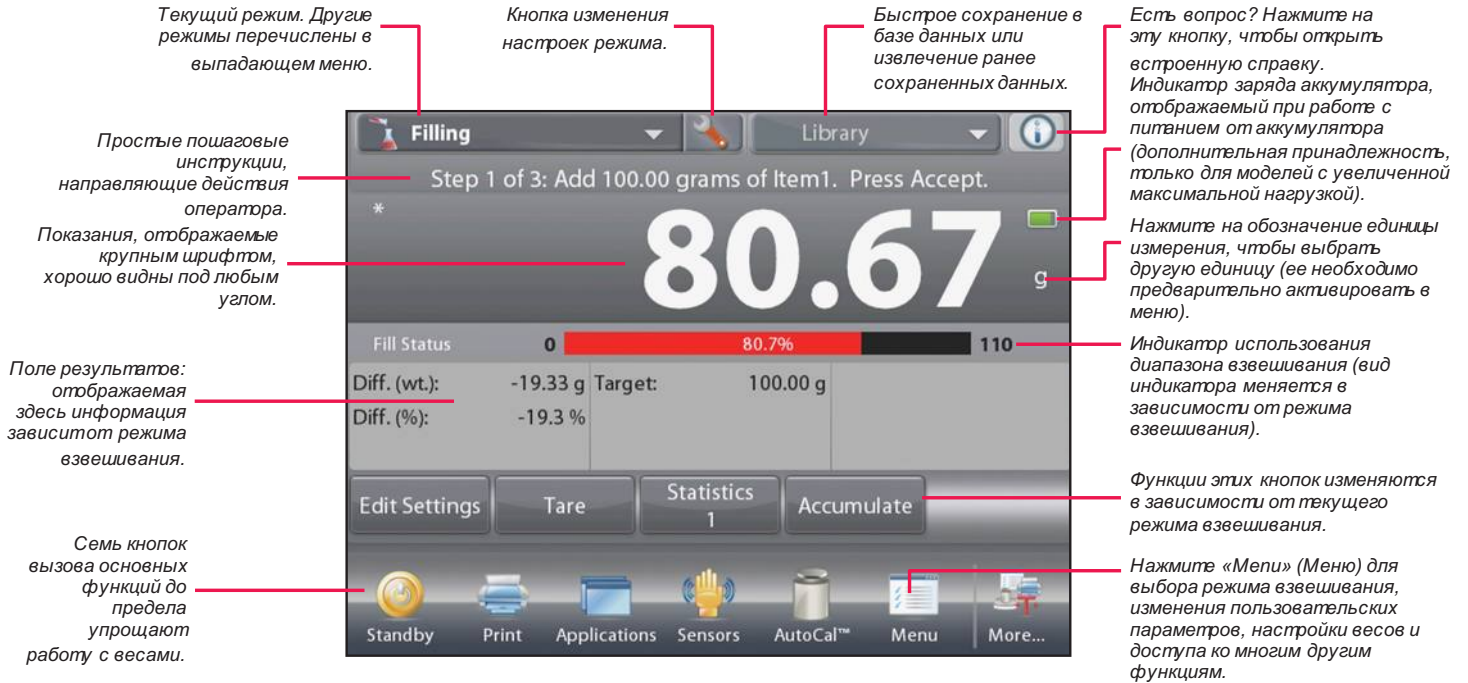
Текущий режим. Другие режимы перечислены в выпадающем меню.

Кнопка изменения настроек режима.

Быстрое сохранение в базе данных или извлечение ранее сохраненных данных.

Есть вопрос? Нажмите на эту кнопку, чтобы открыть встроенную справку.

Индикатор заряда аккумулятора, отображаемый при работе с питанием от аккумулятора (дополнительная принадлежность, только для моделей с увеличенной максимальной нагрузкой).

Простые пошаговые инструкции, направляющие действия оператора.

Показания, отображаемые крупным шрифтом, хорошо видны под любым углом.

Нажмите на обозначение единицы измерения, чтобы выбрать другую единицу (ее необходимо предварительно активировать в меню).

Поле результатов: отображаемая здесь информация зависитот режима взвешивания.

Индикатор использования диапазона взвешивания (вид индикатора меняется в зависимости от режима взвешивания).

Функции этих кнопок изменяются в зависимости от текущего режима взвешивания.

Семь кнопок вызова основных функций до предела упрощают работу с весами.

Нажмите «Menu» (Меню) для выбора режима взвешивания, изменения пользовательских параметров, настройки весов и доступа ко многим другим функциям.

Filling

Library

Step 1 of 3: Add 100.00 grams of Item1. Press Accept.

*

80.67

g

Fill Status 0 80.7% 110

| Diff. (wt.): | -19.33 g | Target: | 100.00 g |
|---|---|---|---|
| Diff. (%): | -19.3 % | | |

Edit Settings
Tare
Statistics 1
Accumulate

Standby
Print
Applications
Sensors
AutoCal™
Menu
More...